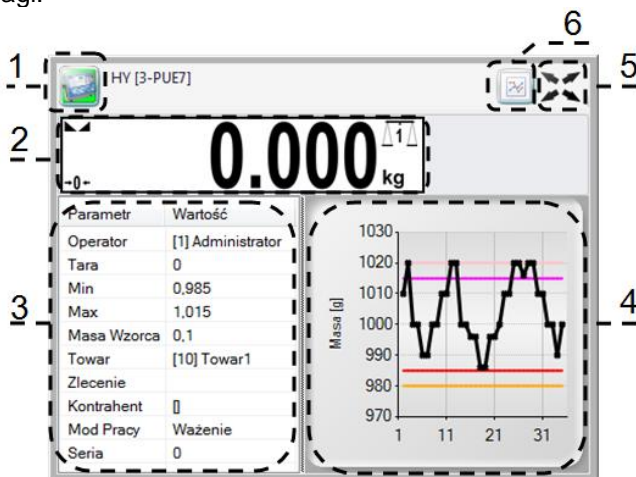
agi.

1
HY [3-PUE7]
6
5
2
0.000
kg
1
→0←

| Parametr | Wartość |
|---|---|
| Operator | [1] Administrator |
| Tara | 0 |
| Min | 0,985 |
| Max | 1,015 |
| Masa Wzorca | 0,1 |
| Towar | [10] Towar1 |
| Zlecenie | |
| Kontrahent | [] |
| Mod Pracy | Ważenie |
| Seria | 0 |

3
4
Masa [g]
1030
1020
1010
1000
990
980
970
1
11
21
31